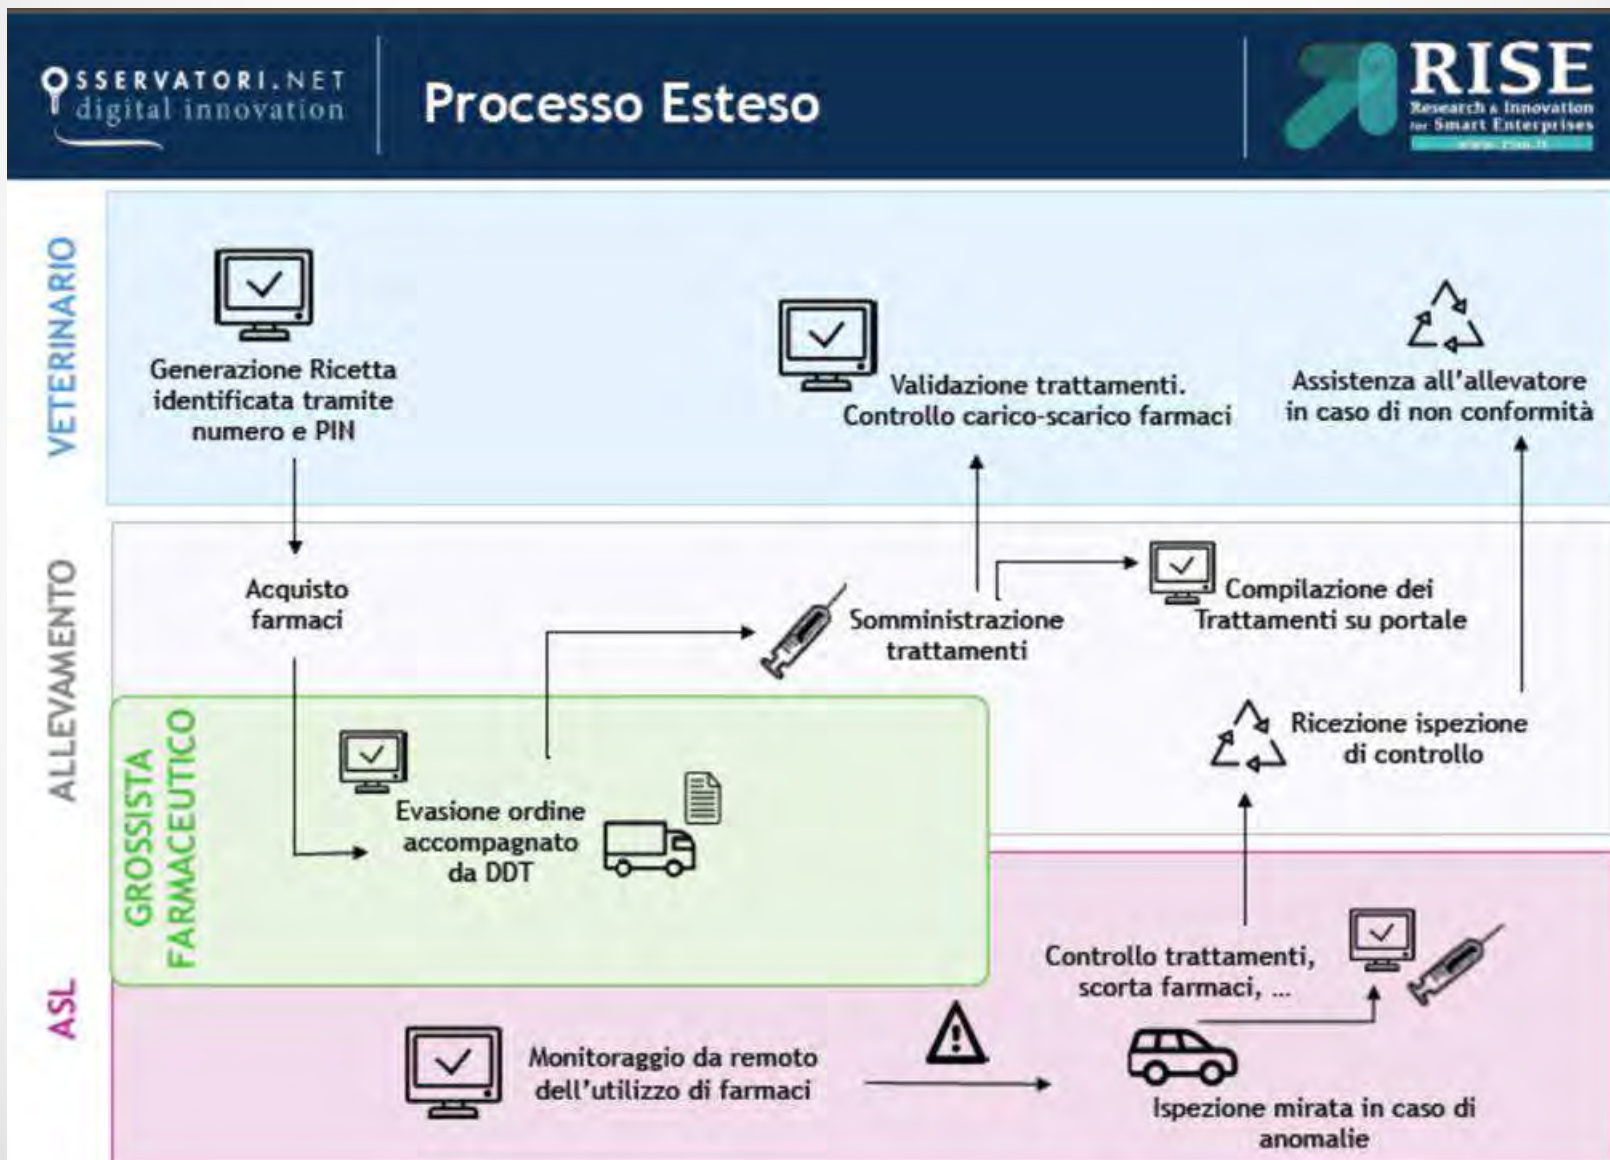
OSSERVATORI.NET digital innovation

Processo Esteso

RISE Research & Innovation for Smart Enterprises
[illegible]

VETERINARIO

Generazione Ricetta identificata tramite numero e PIN

Validazione trattamenti. Controllo carico-scarico farmaci

Assistenza all'allevatore in caso di non conformità

ALLEVAMENTO

Acquisto farmaci

Somministrazione trattamenti

Compilazione dei Trattamenti su portale

Ricezione ispezione di controllo

GROSSISTA FARMACEUTICO

Evasione ordine accompagnato da DDT

ASL

Controllo trattamenti, scorta farmaci, ...

Monitoraggio da remoto dell'utilizzo di farmaci

Ispezione mirata in caso di anomalie